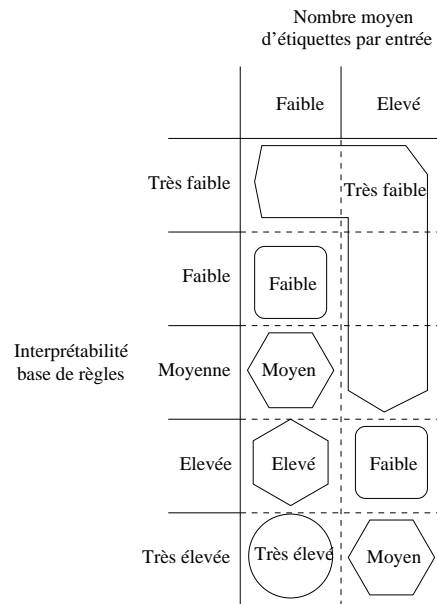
Nombre moyen d'étiquettes par entrée

Interprétabilité base de règles

| | Faible | Elevé |
|---|---|---|
| Très faible | Très faible | Très faible |
| Faible | Faible | |
| Moyenne | Moyen | |
| Elevée | Elevé | Faible |
| Très élevée | Très élevé | Moyen |